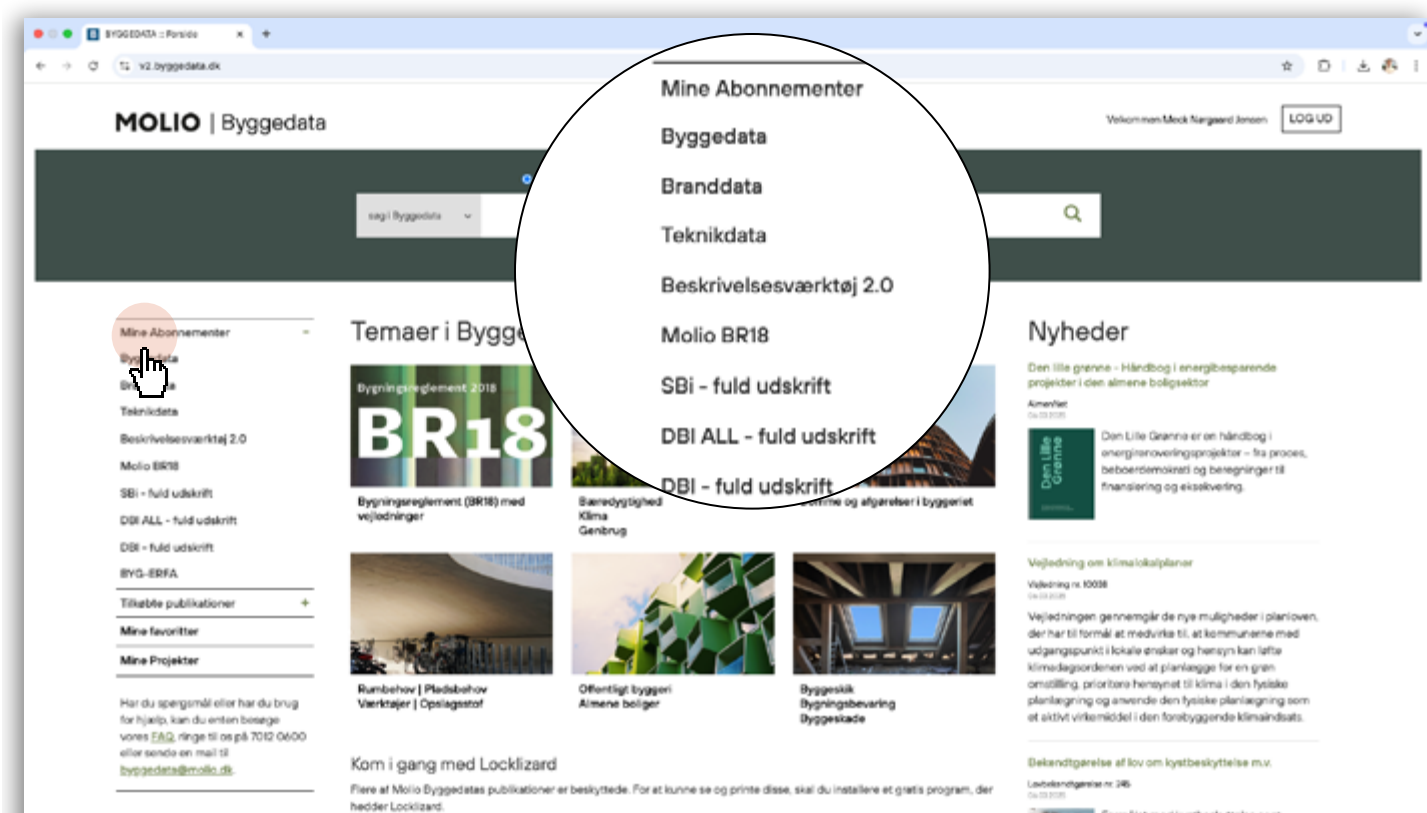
BYGGEDATA :: Forside
v2.byggedata.dk

MOLIO | Byggedata

Velkommen Mock Nørgaard Jensen
LOG UD

søg i Byggedata

Mine Abonnementer
Byggedata
Branddata
Teknikdata
Beskrivelsesværktøj 2.0
Molio BR18
SBi - fuld udskrift
DBI ALL - fuld udskrift
DBI - fuld udskrift

Mine Abonnementer
Byggedata
Branddata
Teknikdata
Beskrivelsesværktøj 2.0
Molio BR18
SBi - fuld udskrift
DBI ALL - fuld udskrift
DBI - fuld udskrift
BYG-ERFA
Tilkøbte publikationer
Mine favoritter
Mine Projekter

Har du spørgsmål eller har du brug for hjælp, kan du enten besøge vores FAQ, ringe til os på 7012 0600 eller sende en mail til byggedata@molio.dk.

Temaer i Bygge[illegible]

Bygningsreglement 2018
BR18
Bygningsreglement (BR18) med vejledninger

Bæredygtighed
Klima
Genbrug

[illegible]domme og afgørelser i byggeriet

Rumbehov | Pladsbehov
Værktøjer | Opslagsstof

Offentligt byggeri
Almene boliger

Byggeskik
Bygningsbevaring
Byggeskade

Kom i gang med Locklizard
Flere af Molio Byggedatas publikationer er beskyttede. For at kunne se og printe disse, skal du installere et gratis program, der hedder Locklizard.

Nyheder

Den lille grønne - Håndbog i energibesparende projekter i den almene boligsektor
AlmenNet
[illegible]
Den Lille Grønne
Den Lille Grønne er en håndbog i energirenoveringsprojekter – fra proces, beboerdemokrati og beregninger til finansiering og eksekvering.

Vejledning om klimalokalplaner
Vejledning nr. 10038
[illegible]
Vejledningen gennemgår de nye muligheder i planloven, der har til formål at medvirke til, at kommunerne med udgangspunkt i lokale ønsker og hensyn kan løfte klimadagsordenen ved at planlægge for en grøn omstilling, prioritere hensynet til klima i den fysiske planlægning og anvende den fysiske planlægning som et aktivt virkemiddel i den forebyggende klimaindsats.

Bekendtgørelse af lov om kystbeskyttelse m.v.
Lovbekendtgørelse nr. 245
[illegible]